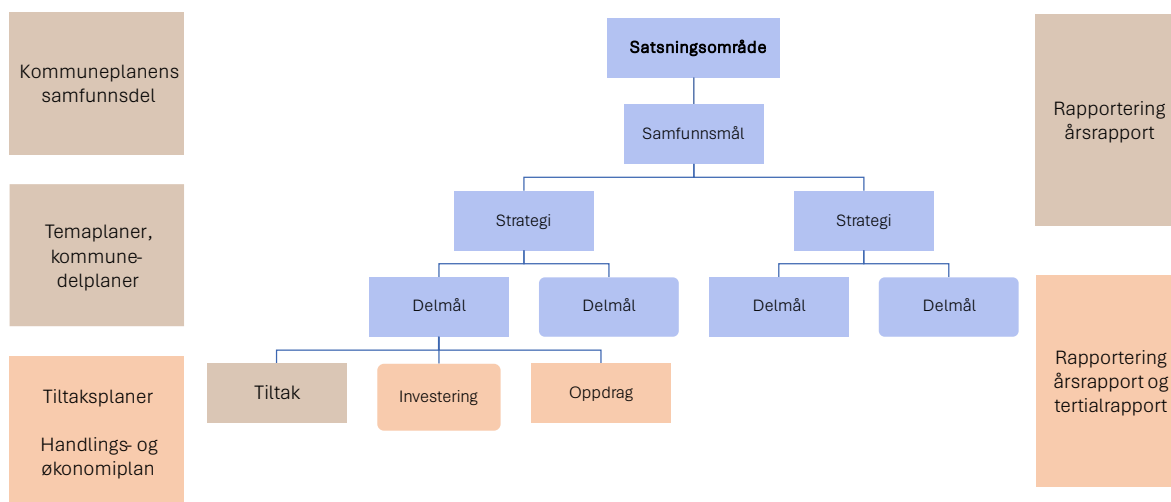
Kommuneplanens samfunnsdel

Temaplaner, kommune-delplaner

Tiltaksplaner

Handlings- og økonomiplan

Satsningsområde

Samfunnsmål

Strategi

Strategi

Delmål

Delmål

Delmål

Delmål

Tiltak

Investering

Oppdrag

Rapportering årsrapport

Rapportering årsrapport og tertialrapport